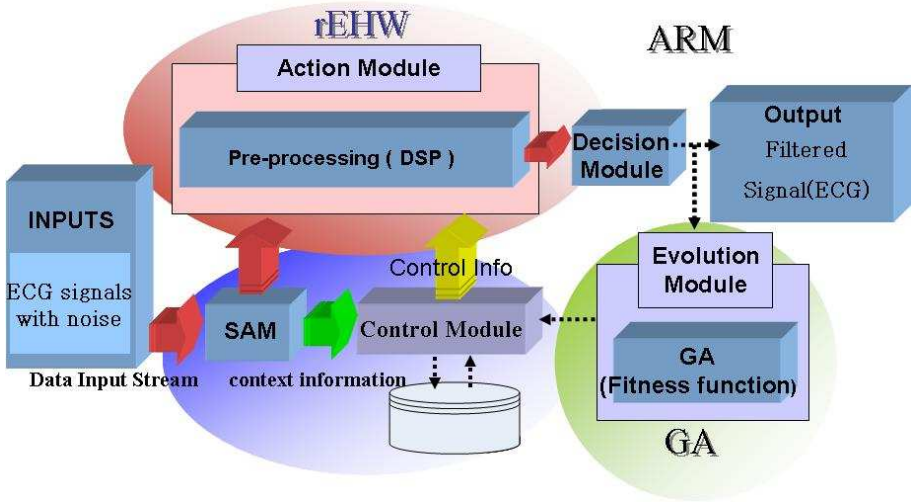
rEHW

ARM

Action Module

Pre-processing ( DSP )

Decision Module

Output

Filtered Signal(ECG)

INPUTS

ECG signals with noise

Control Info

Evolution Module

SAM

Control Module

GA (Fitness function)

Data Input Stream

context information

GA